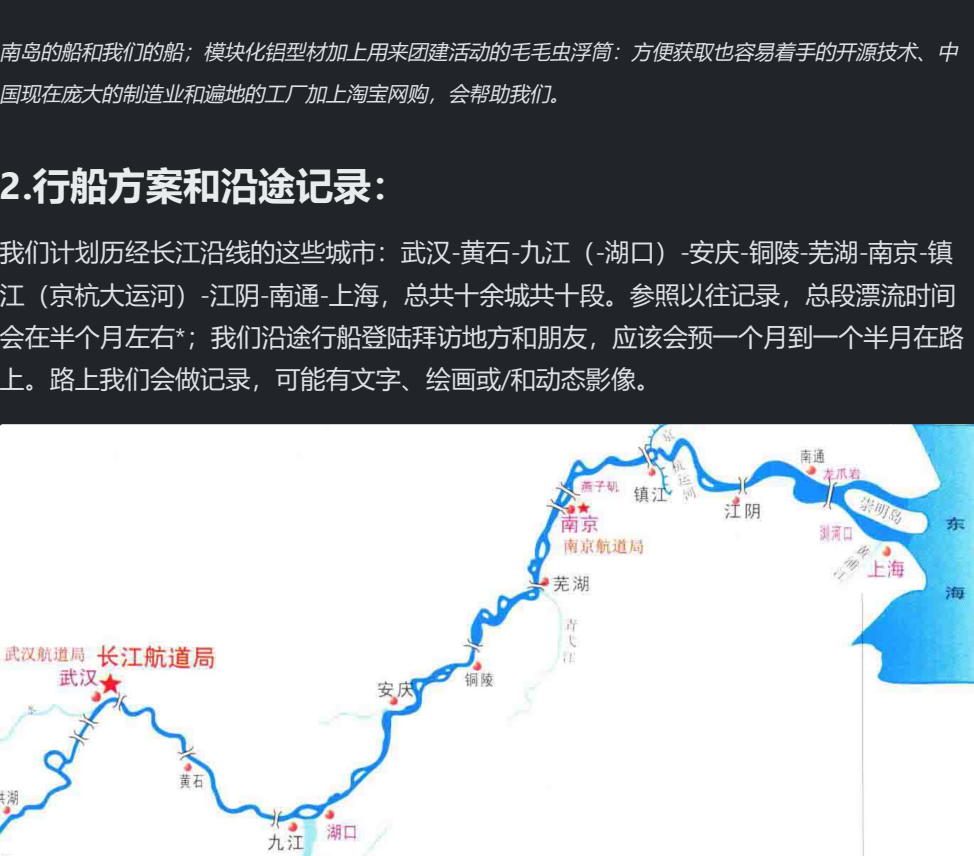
南岛的船和我们的船；模块化铝型材加上用来团建活动的毛毛虫浮筒：方便获取也容易着手的开源技术、中国现在庞大的制造业和遍地的工厂加上淘宝网购，会帮助我们。

2.行船方案和沿途记录：

我们计划历经长江沿线的这些城市：武汉-黄石-九江（-湖口）-安庆-铜陵-芜湖-南京-镇江（京杭大运河）-江阴-南通-上海，总共十余城共十段。参照以往记录，总段漂流时间会在半个月左右*；我们沿途行船登陆拜访地方和朋友，应该会预一个月到一个半月在路上。路上我们会做记录，可能有文字、绘画或/和动态影像。

京杭运河
南通
龙爪岩
燕子矶
镇江
江阴
崇明岛
东
南京
南京航道局
浏河口
上海
海
芜湖
青弋江
武汉航道局
长江航道局
武汉
安庆
铜陵
黄石
洪湖
九江
湖口